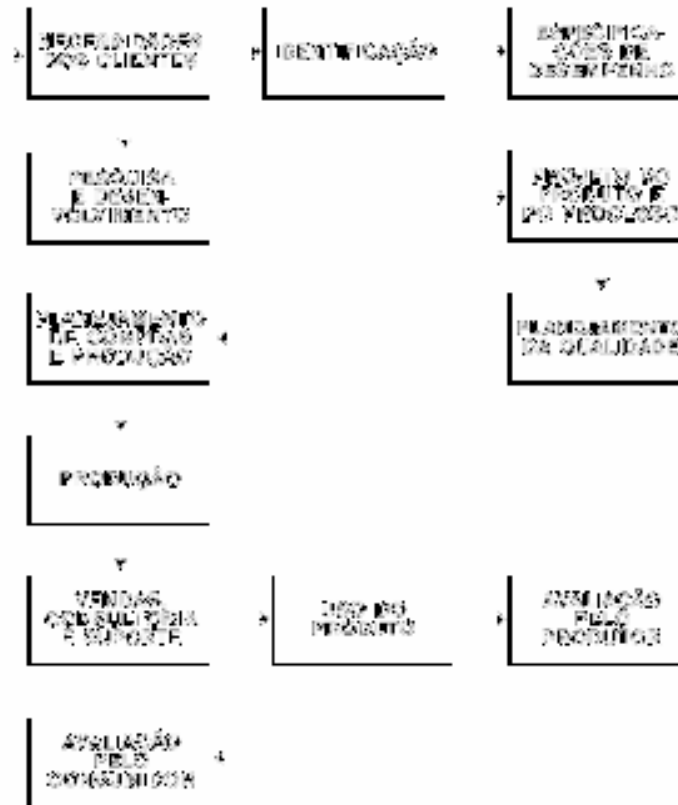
NECESSIDADES DOS CLIENTES

IDENTIFICAÇÃO

ESPECIFICAÇÕES DE DESEMPENHO

PESQUISA E DESENVOLVIMENTO

PROJETO DO PRODUTO E DO PROCESSO

PLANEJAMENTO DE COMPRAS E PRODUÇÃO

PLANEJAMENTO DA QUALIDADE

PRODUÇÃO

VENDAS, CONSULTORIA E SUPORTE

USO DO PRODUTO

AVALIAÇÃO PELO PRODUTOR

AVALIAÇÃO PELO CONSUMIDOR